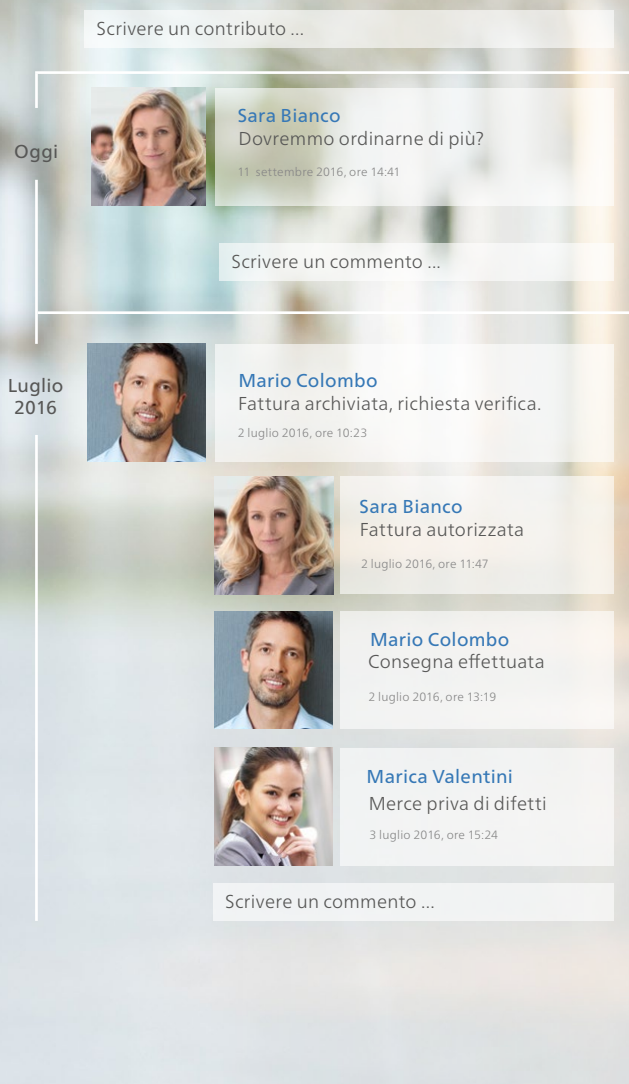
Scrivere un contributo ...

Oggi

Sara Bianco
Dovremmo ordinarne di più?
11 settembre 2016, ore 14:41

Scrivere un commento ...

Luglio 2016

Mario Colombo
Fattura archiviata, richiesta verifica.
2 luglio 2016, ore 10:23

Sara Bianco
Fattura autorizzata
2 luglio 2016, ore 11:47

Mario Colombo
Consegna effettuata
2 luglio 2016, ore 13:19

Marica Valentini
Merce priva di difetti
3 luglio 2016, ore 15:24

Scrivere un commento ...